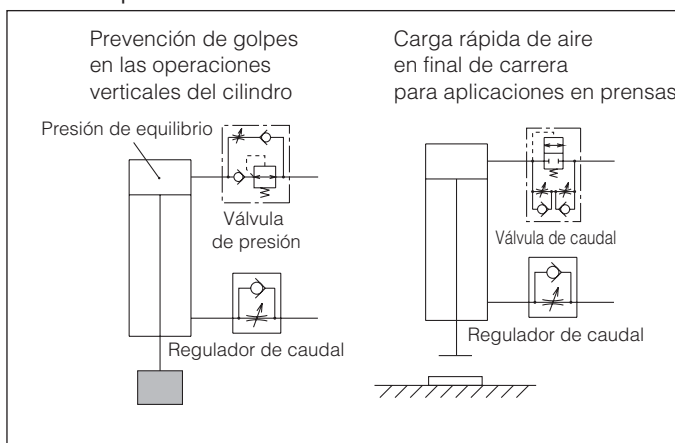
Prevención de golpes en las operaciones verticales del cilindro

Carga rápida de aire en final de carrera para aplicaciones en prensas

Presión de equilibrio

Válvula de presión

Regulador de caudal

Válvula de caudal

Regulador de caudal